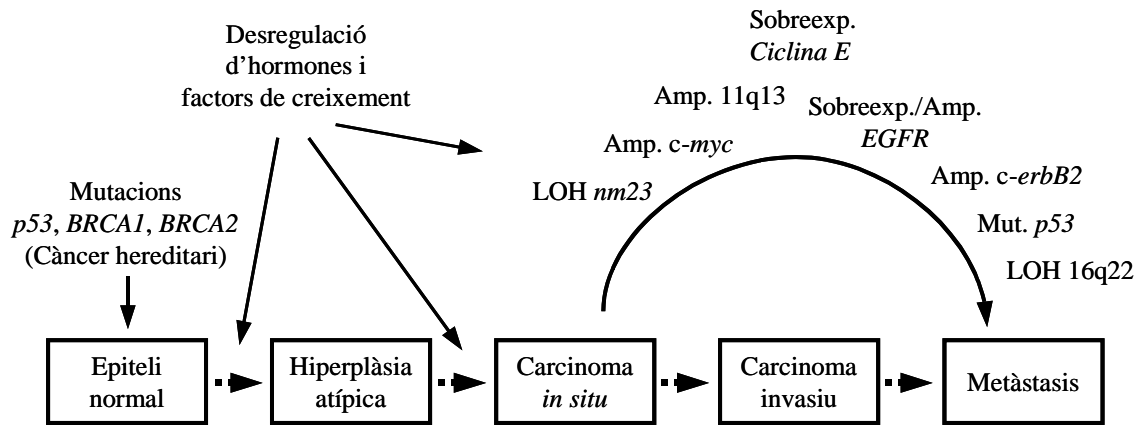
Desregulació d'hormones i factors de creixement

Sobreexp. Ciclina E

Amp. 11q13

Sobreexp./Amp. EGFR

Amp. c-myc

Amp. c-erbB2

LOH nm23

Mut. p53

LOH 16q22

Mutacions p53, BRCA1, BRCA2 (Càncer hereditari)

Epiteli normal

Hiperplàsia atípica

Carcinoma in situ

Carcinoma invasiu

Metàstasis